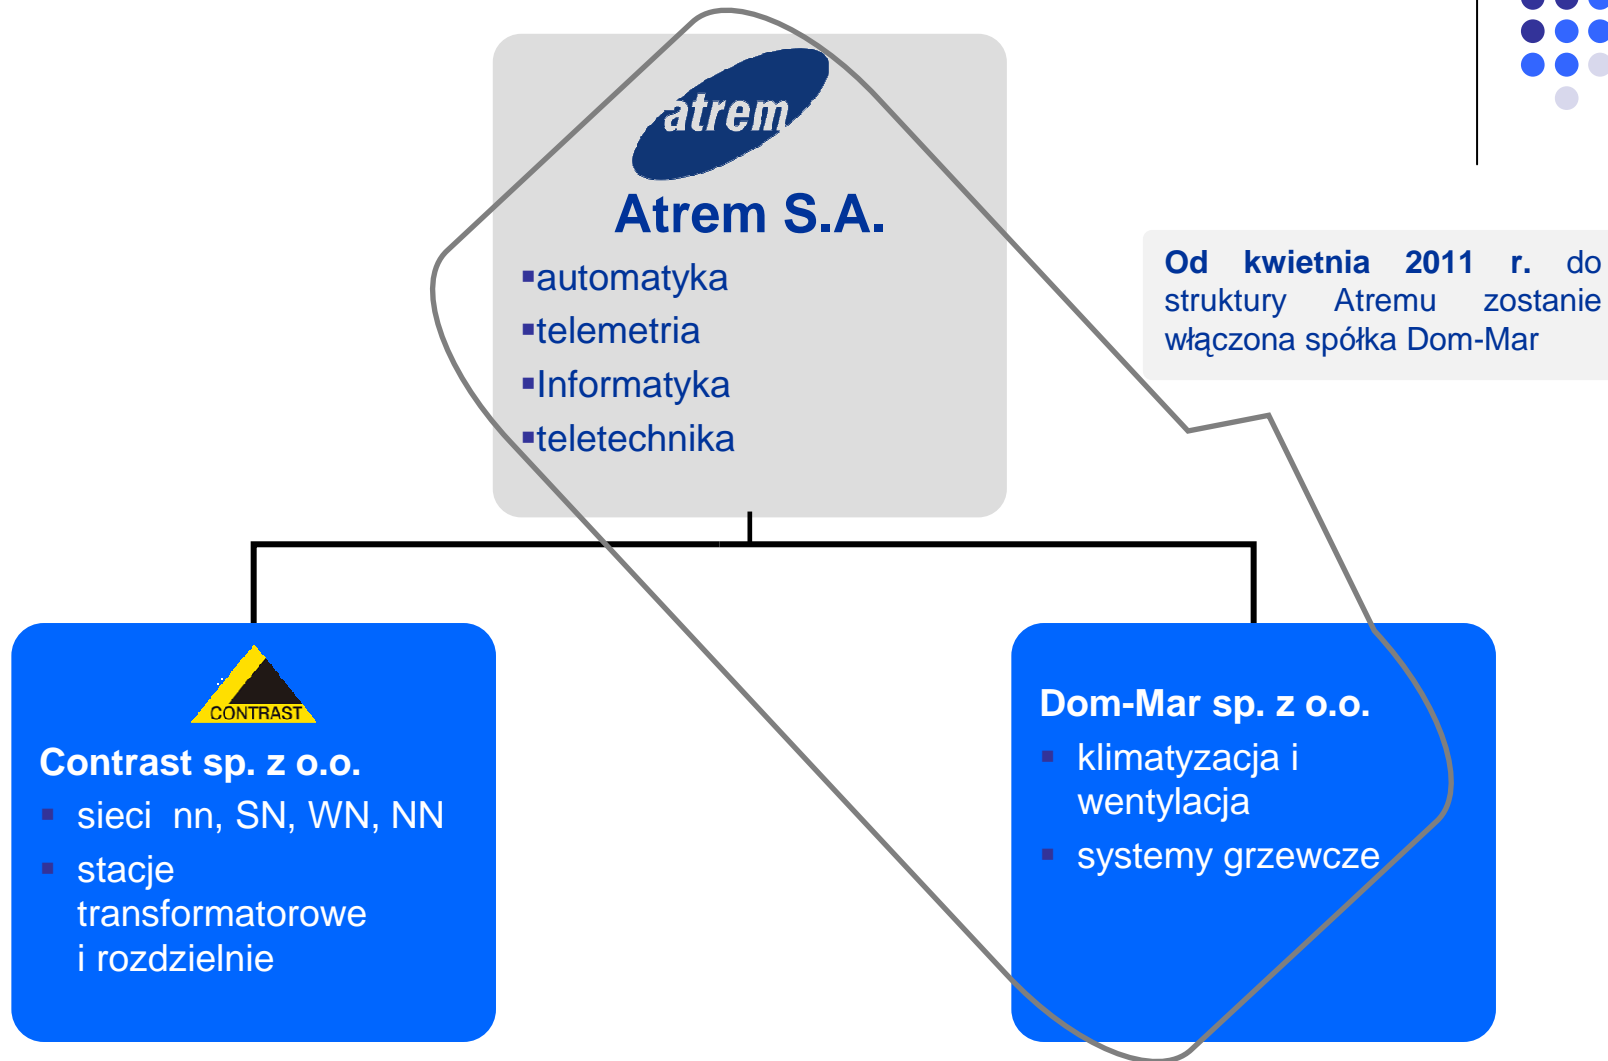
atrem

Atrem S.A.

▪automatyka
▪telemetria
▪Informatyka
▪teletechnika

Od kwietnia 2011 r. do struktury Atremu zostanie włączona spółka Dom-Mar

CONTRAST

Contrast sp. z o.o.
▪ sieci nn, SN, WN, NN
▪ stacje transformatorowe i rozdzielnie

Dom-Mar sp. z o.o.
▪ klimatyzacja i wentylacja
▪ systemy grzewcze